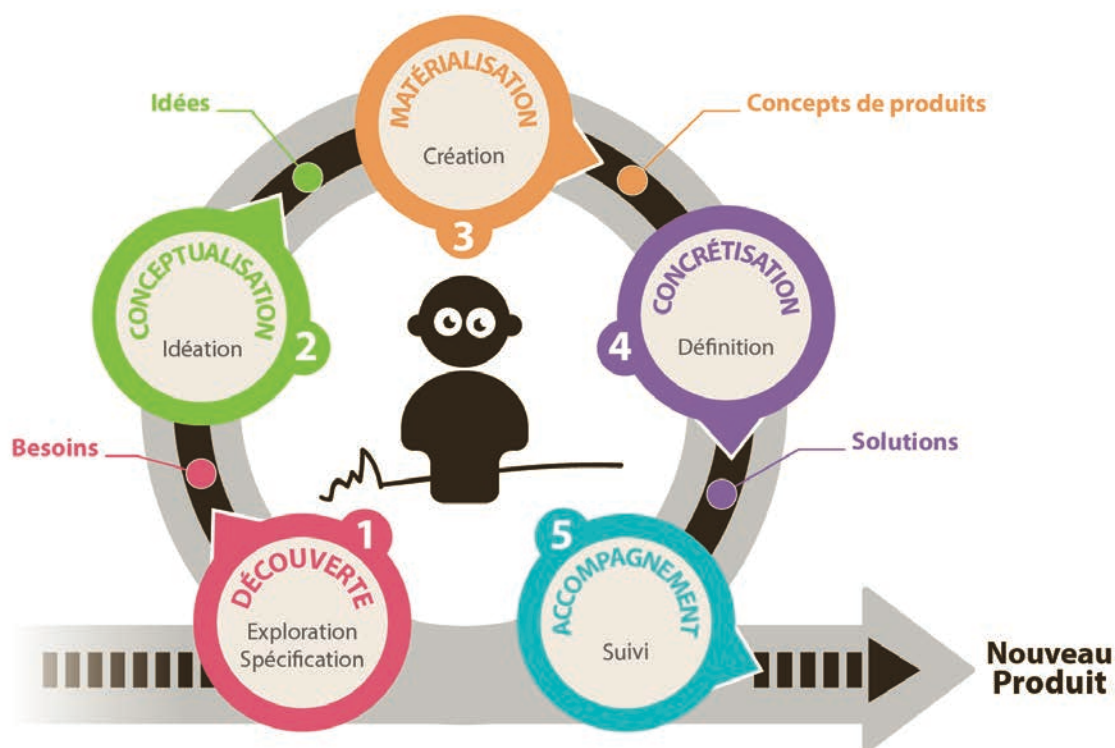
Idées

MATÉRIALISATION
Création
3

Concepts de produits

CONCEPTUALISATION
Idéation
2

CONCRÉTISATION
Définition
4

Besoins

Solutions

1
DÉCOUVERTE
Exploration
Spécification

5
ACCOMPAGNEMENT
Suivi

Nouveau
Produit